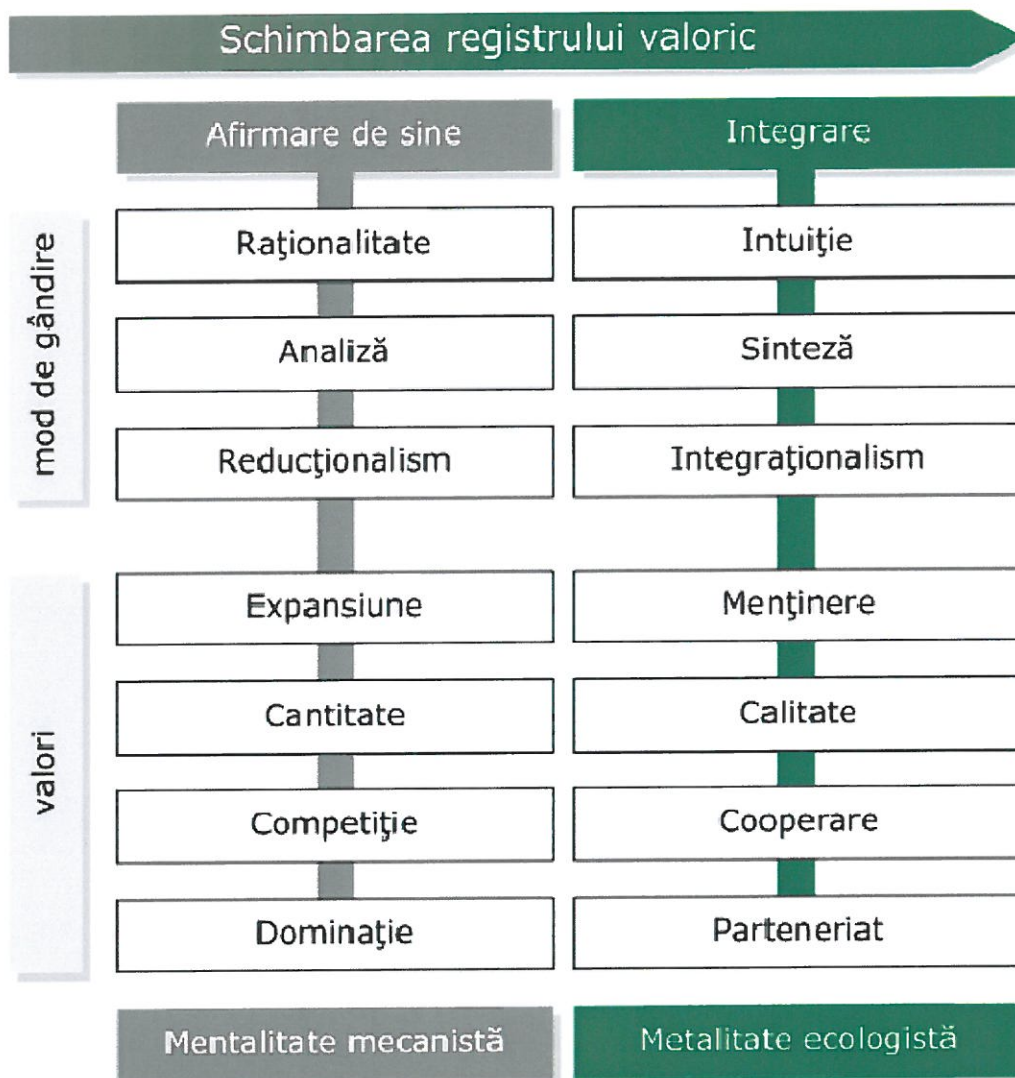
Schimbarea registrului valoric

| | Afirmare de sine | Integrare |
|---|---|---|
| mod de gândire | Raţionalitate | Intuiţie |
| | Analiză | Sinteză |
| | Reducţionalism | Integraţionalism |
| valori | Expansiune | Menţinere |
| | Cantitate | Calitate |
| | Competiţie | Cooperare |
| | Dominaţie | Parteneriat |
| | Mentalitate mecanistă | Metalitate ecologistă |